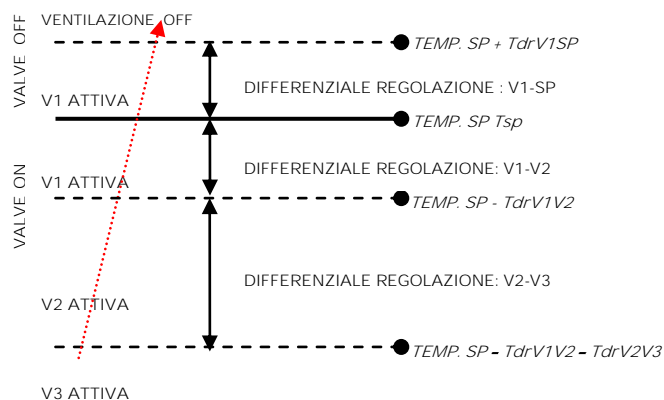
VALVE OFF

VALVE ON

VENTILAZIONE OFF

TEMP. SP + TdrV1SP

DIFFERENZIALE REGOLAZIONE : V1-SP

V1 ATTIVA

TEMP. SP Tsp

DIFFERENZIALE REGOLAZIONE: V1-V2

V1 ATTIVA

TEMP. SP - TdrV1V2

DIFFERENZIALE REGOLAZIONE: V2-V3

V2 ATTIVA

TEMP. SP – TdrV1V2 – TdrV2V3

V3 ATTIVA